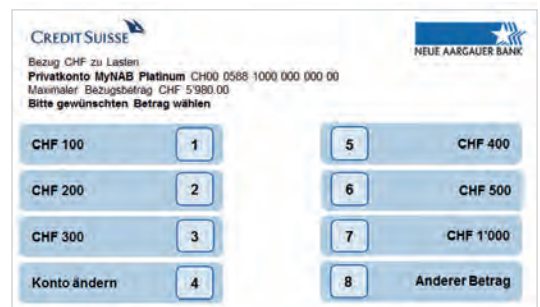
CREDIT SUISSE

NEUE AARGAUER BANK

Bezug CHF zu Lasten
**Privatkonto MyNAB Platinum** CH00 0588 1000 000 000 00
Maximaler Bezugsbetrag CHF 5'980.00
**Bitte gewünschten Betrag wählen**

CHF 100 1
CHF 200 2
CHF 300 3
Konto ändern 4

5 CHF 400
6 CHF 500
7 CHF 1'000
8 Anderer Betrag